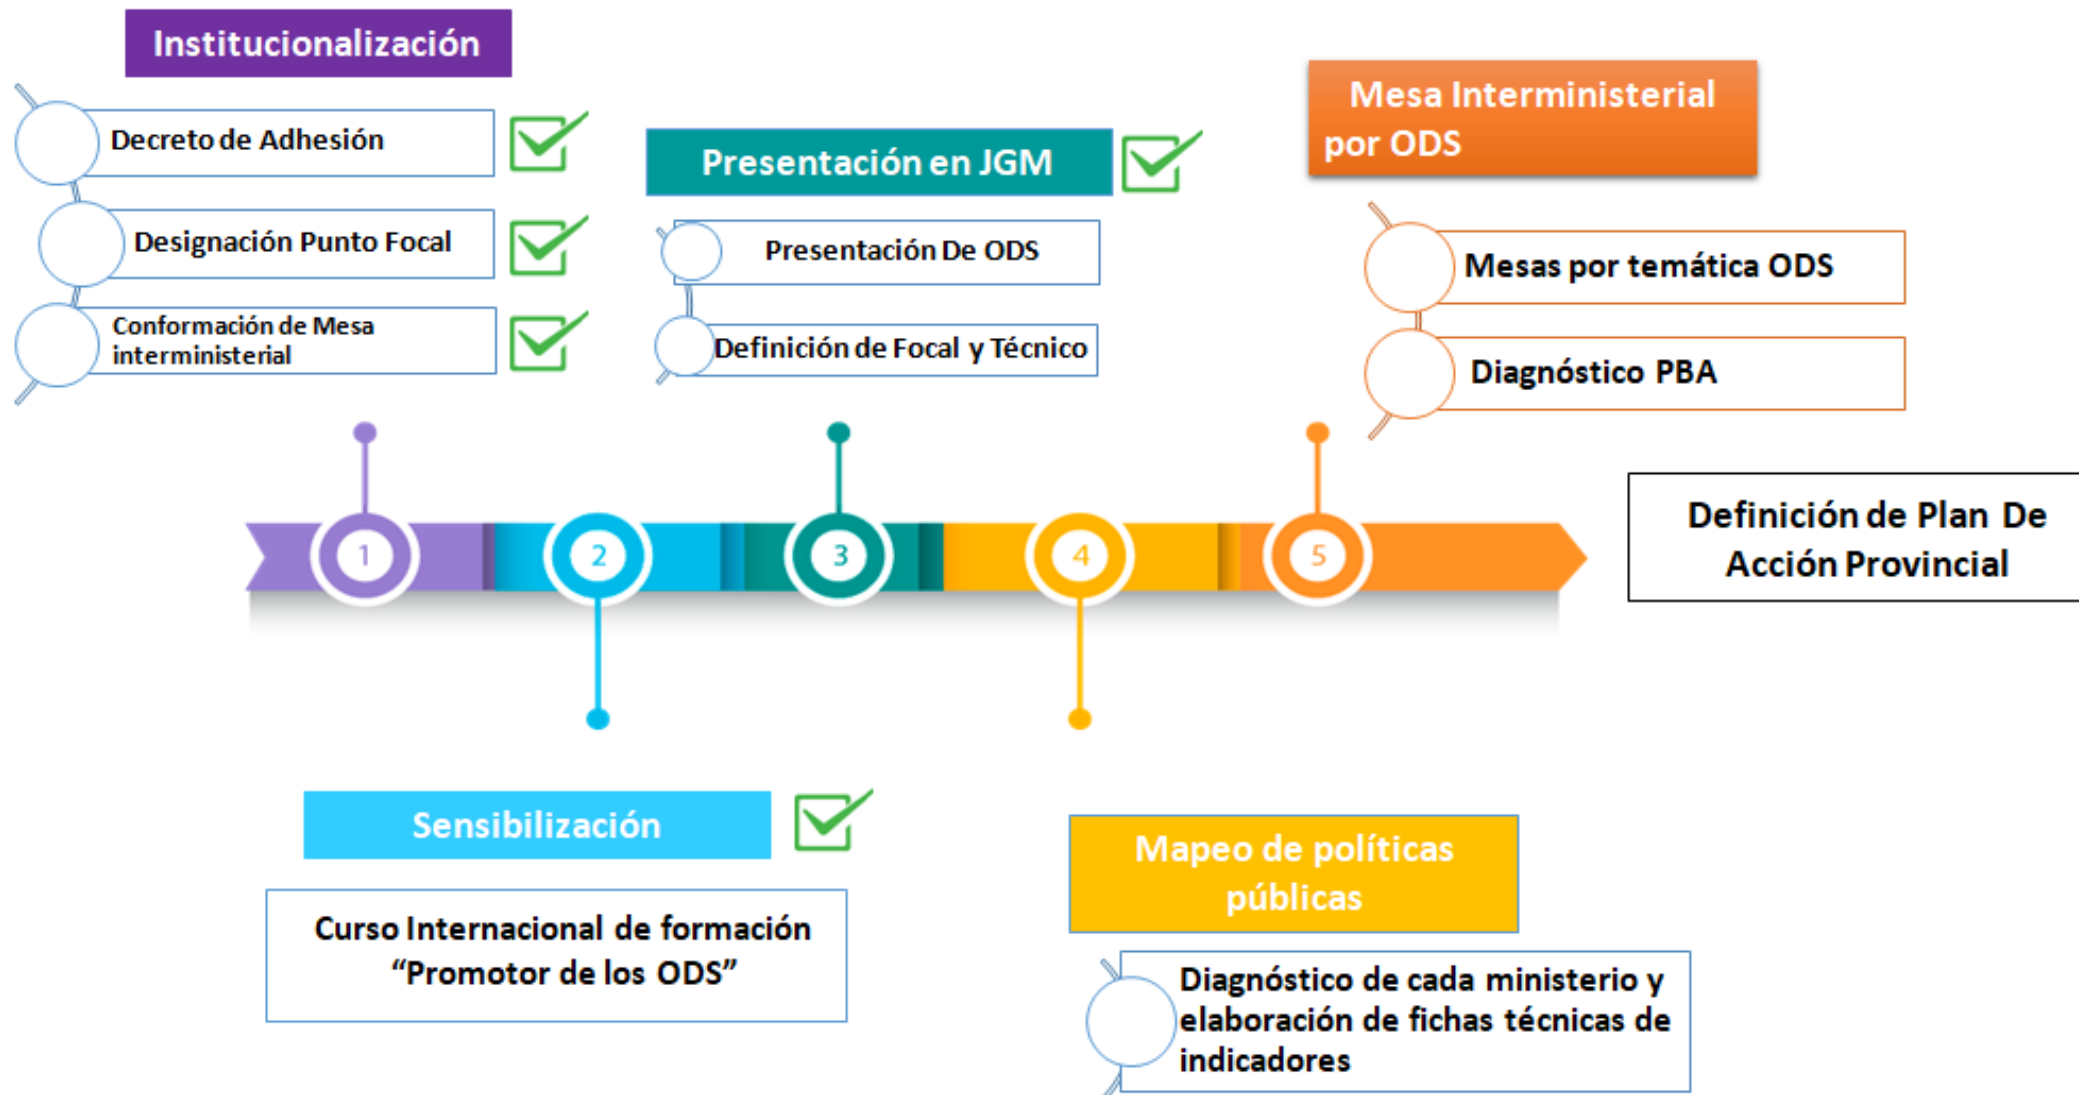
Institucionalización

Decreto de Adhesión

Designación Punto Focal

Conformación de Mesa interministerial

Presentación en JGM

Presentación De ODS

Definición de Focal y Técnico

Mesa Interministerial por ODS

Mesas por temática ODS

Diagnóstico PBA

1

2

3

4

5

Definición de Plan De Acción Provincial

Sensibilización

Curso Internacional de formación “Promotor de los ODS”

Mapeo de políticas públicas

Diagnóstico de cada ministerio y elaboración de fichas técnicas de indicadores